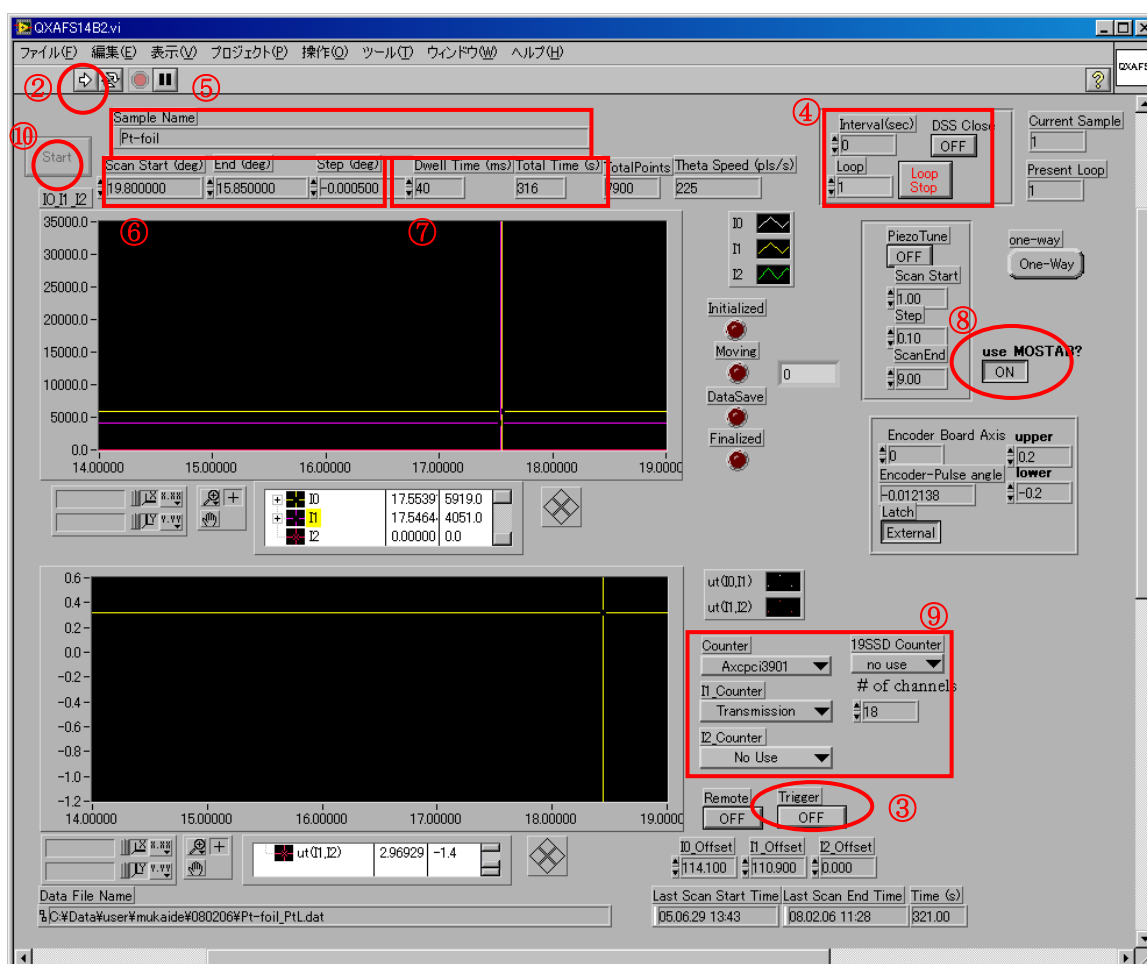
QXAFS14B2.vi

ファイル(F) 編集(E) 表示(V) プロジェクト(P) 操作(O) ツール(T) ウィンドウ(W) ヘルプ(H)

②

⑤

Sample Name
Pt-foil

⑩
Start

Scan Start (deg) 19.800000
End (deg) 15.850000
Step (deg) -0.000500
Dwell Time (ms) 40
Total Time (s) 316
TotalPoints 7900
Theta Speed (pls/s) 225

④
Interval(sec) 0
DSS Close OFF
Loop 1
Loop Stop

Current Sample 1
Present Loop 1

I0_I1_I2

⑥ ⑦

35000.0
30000.0
25000.0
20000.0
15000.0
10000.0
5000.0
0.0
14.00000 15.00000 16.00000 17.00000 18.00000 19.00000

I0
I1
I2

Initialized
Moving
DataSave
Finalized

0

PiezoTune OFF
Scan Start 1.00
Step 0.10
ScanEnd 9.00

one-way
One-Way

⑧
use MOSTAR?
ON

Encoder Board Axis 0
upper 0.2
Encoder-Pulse angle -0.012138
lower -0.2
Latch External

| I0 | 17.5539 | 5919.0 |
|---|---|---|
| I1 | 17.5464 | 4051.0 |
| I2 | 0.00000 | 0.0 |

0.6
0.4
0.2
0.0
-0.2
-0.4
-0.6
-0.8
-1.0
-1.2
14.00000 15.00000 16.00000 17.00000 18.00000 19.00000

ut(I0,I1)
ut(I1,I2)

⑨
Counter Axcpci3901
19SSD Counter no use
# of channels 18
I1_Counter Transmission
I2_Counter No Use

Remote OFF
Trigger OFF
③

| ut(I1,I2) | 2.96929 | -1.4 |
|---|---|---|

I0_Offset 114.100
I1_Offset 110.900
I2_Offset 0.000

Data File Name
C:¥Data¥user¥mukaide¥080206¥Pt-foil_PtL.dat

Last Scan Start Time 05.06.29 13:43
Last Scan End Time 08.02.06 11:28
Time (s) 321.00